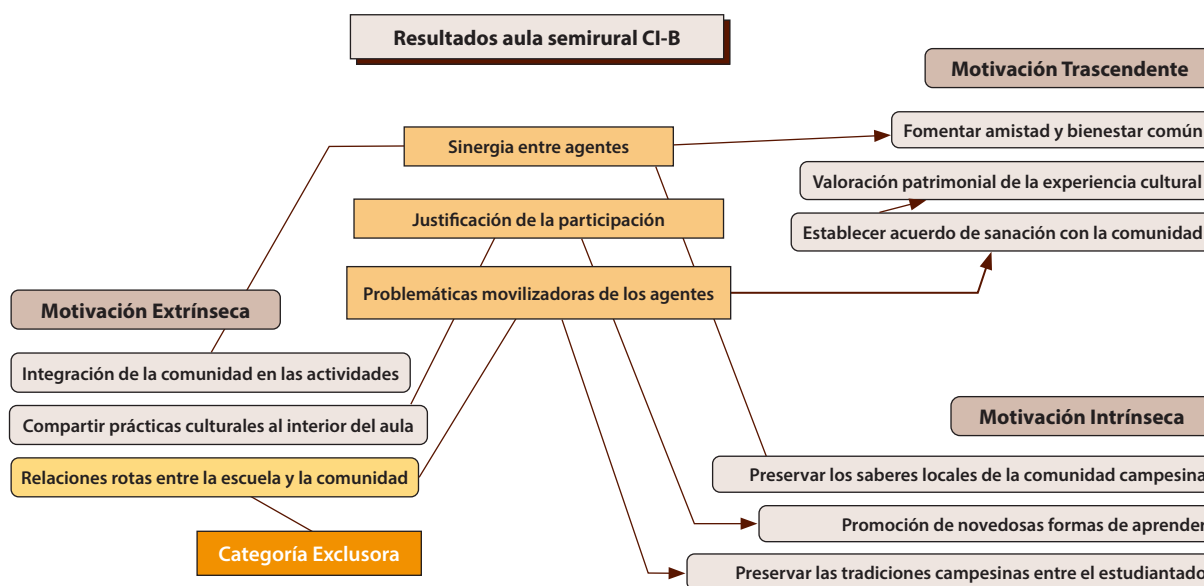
Resultados aula semirural CI-B

Motivación Trascendente

Sinergia entre agentes

Fomentar amistad y bienestar común

Valoración patrimonial de la experiencia cultural

Justificación de la participación

Establecer acuerdo de sanación con la comunidad

Problemáticas movilizadoras de los agentes

Motivación Extrínseca

Integración de la comunidad en las actividades

Compartir prácticas culturales al interior del aula

Motivación Intrínseca

Relaciones rotas entre la escuela y la comunidad

Preservar los saberes locales de la comunidad campesina

Promoción de novedosas formas de aprender

Categoría Exclusora

Preservar las tradiciones campesinas entre el estudiantado